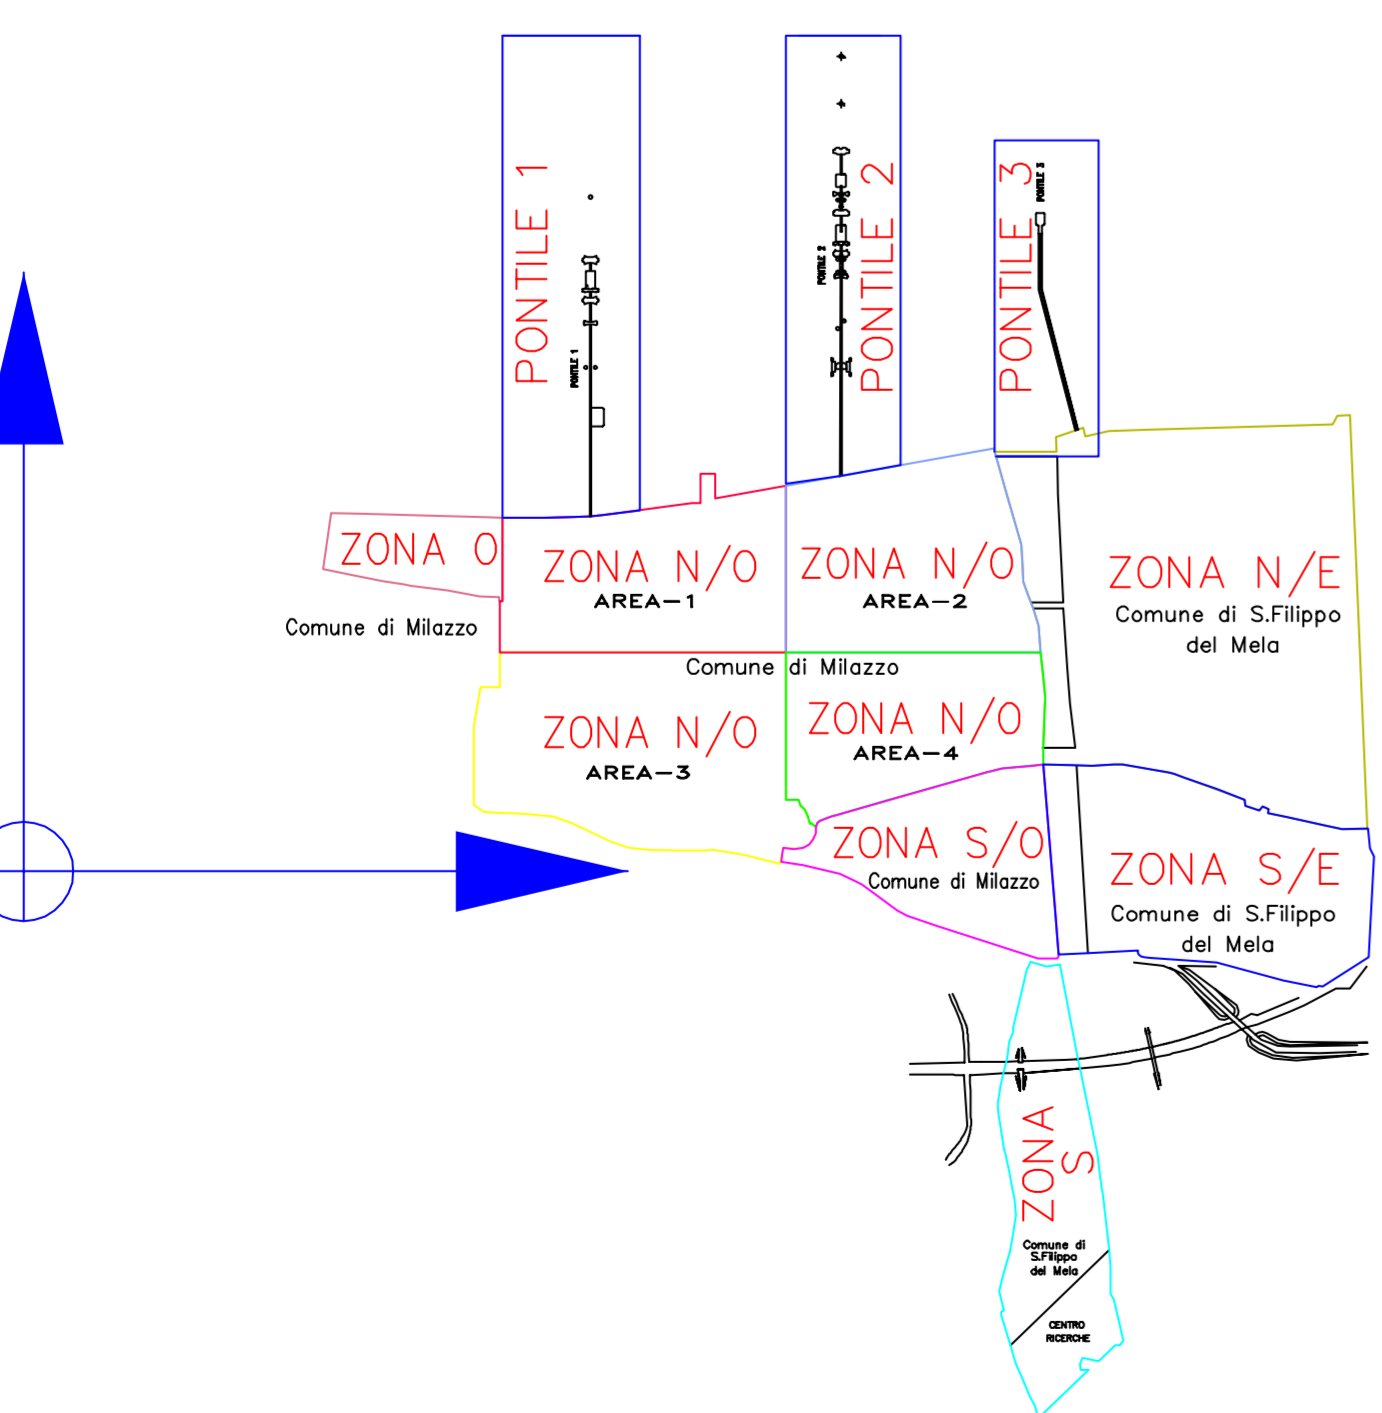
PONTILE 1

PONTILE 1

PONTILE 2

PONTILE 2

PONTILE 3

PONTILE 3

ZONA O

Comune di Milazzo

ZONA N/O
AREA-1

ZONA N/O
AREA-2

ZONA N/E
Comune di S.Filippo del Mela

Comune di Milazzo

ZONA N/O
AREA-3

ZONA N/O
AREA-4

ZONA S/O
Comune di Milazzo

ZONA S/E
Comune di S.Filippo del Mela

ZONA S

Comune di S.Filippo del Mela

CENTRO RICERCHE